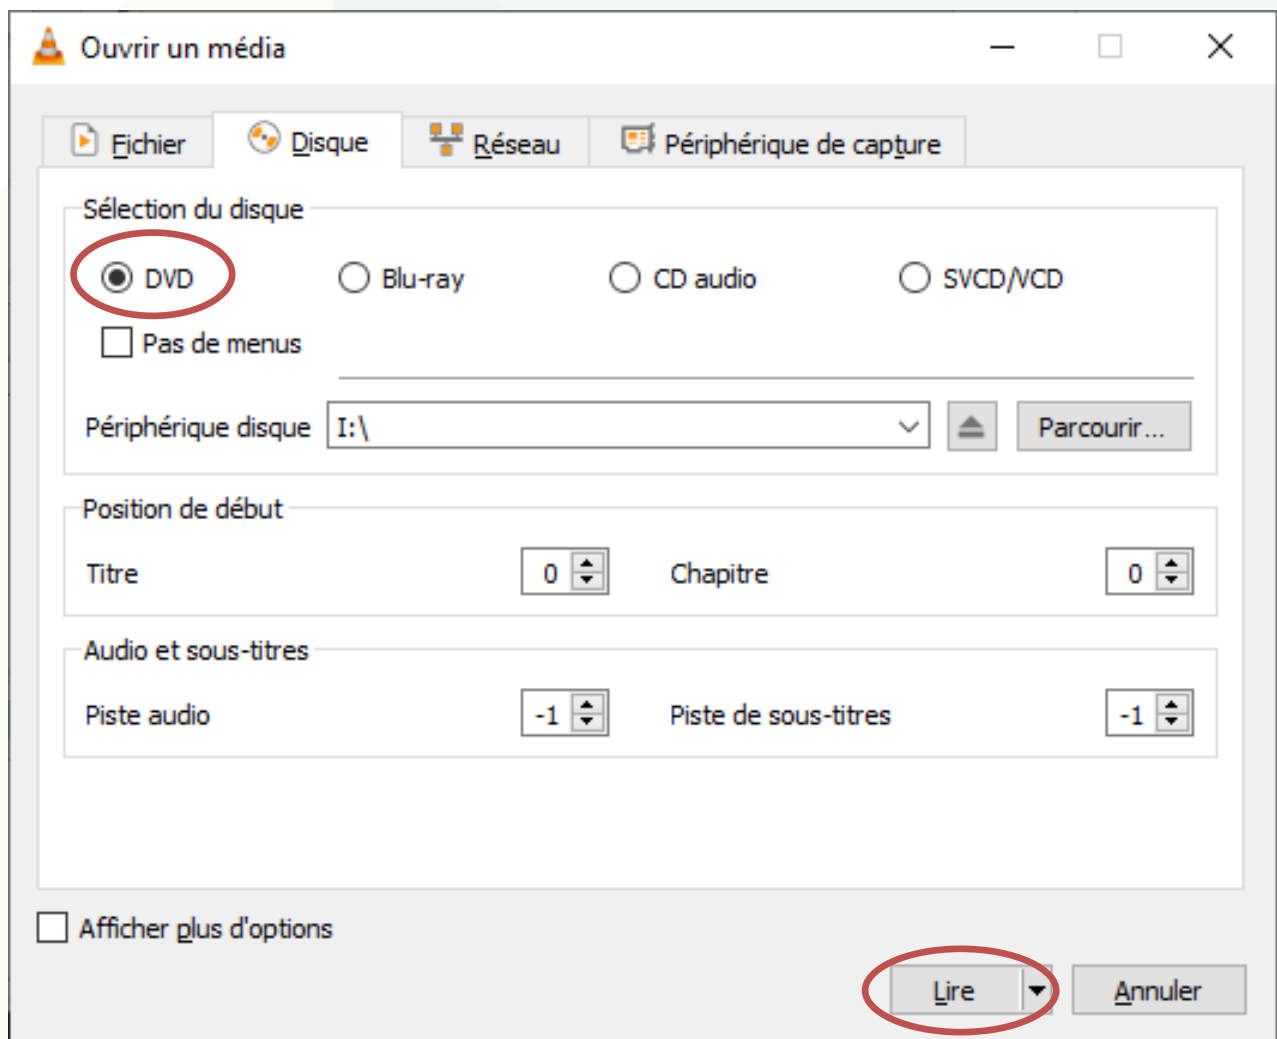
Ouvrir un média

Fichier
Disque
Réseau
Périphérique de capture

Sélection du disque
DVD
Blu-ray
CD audio
SVCD/VCD
Pas de menus
Périphérique disque
I:\
Parcourir...

Position de début
Titre
0
Chapitre
0

Audio et sous-titres
Piste audio
-1
Piste de sous-titres
-1

Afficher plus d'options
Lire
Annuler